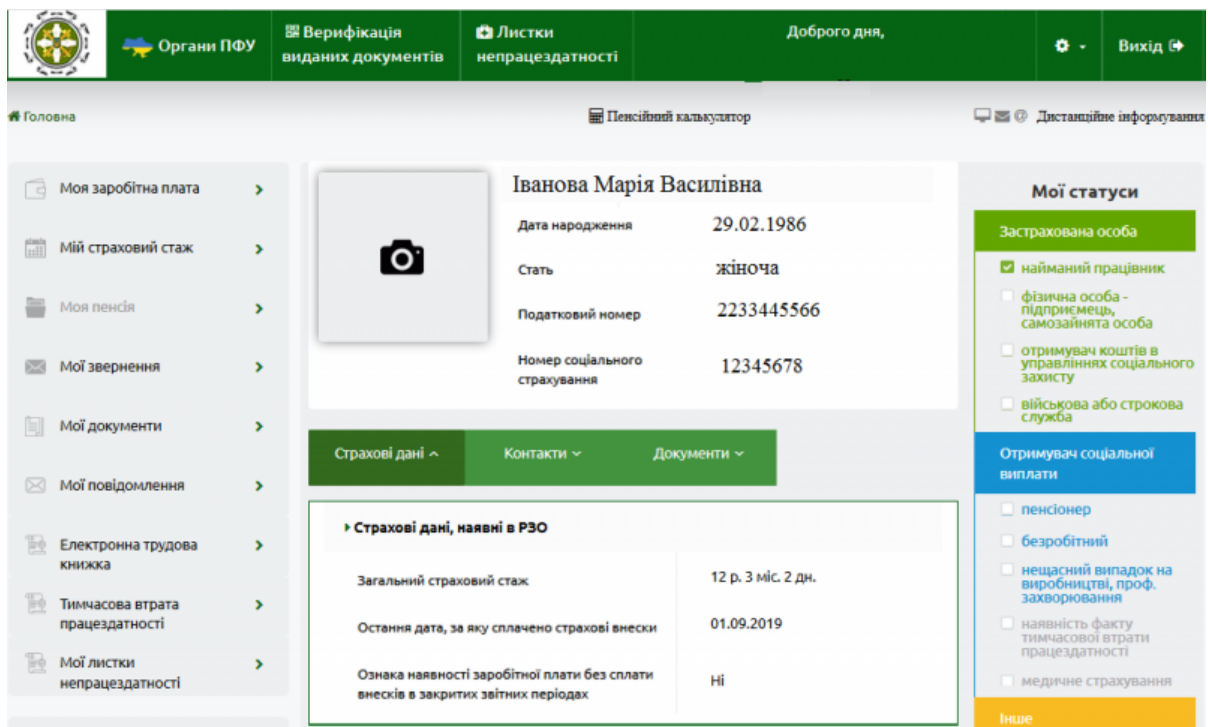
Органи ПФУ | Верифікація виданих документів | Листки непрацездатності | Доброго дня, | Вихід

Головна

Пенсійний калькулятор

Дистанційне інформування

Моя заробітна плата

Мій страховий стаж

Моя пенсія

Мої звернення

Мої документи

Мої повідомлення

Електронна трудова книжка

Тимчасова втрата працездатності

Мої листки непрацездатності

Іванова Марія Василівна

Дата народження 29.02.1986

Стать жіноча

Податковий номер 2233445566

Номер соціального страхування 12345678

Страхові дані | Контакти | Документи

Страхові дані, наявні в РЗО

| | |
|---|---|
| Загальний страховий стаж | 12 р. 3 міс. 2 дн. |
| Остання дата, за яку сплачено страхові внески | 01.09.2019 |
| Ознака наявності заробітної плати без сплати внесків в закритих звітних періодах | Ні |

Мої статуси

Застрахована особа

найманий працівник

фізична особа - підприємець, самозайнята особа

отримувач коштів в управліннях соціального захисту

військова або строкова служба

Отримувач соціальної виплати

пенсіонер

безробітний

нещасний випадок на виробництві, проф. захворювання

наявність факту тимчасової втрати працездатності

медичне страхування

Інше